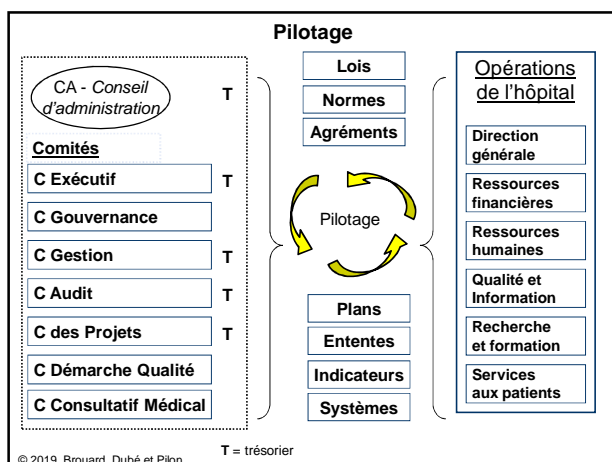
Pilotage

CA - Conseil d'administration T

Comités

C Exécutif T

C Gouvernance

C Gestion T

C Audit T

C des Projets T

C Démarche Qualité

C Consultatif Médical

Lois

Normes

Agréments

Pilotage

Plans

Ententes

Indicateurs

Systèmes

Opérations de l'hôpital

Direction générale

Ressources financières

Ressources humaines

Qualité et Information

Recherche et formation

Services aux patients

T = trésorier

© 2019, Brouard, Dubé et Pilon